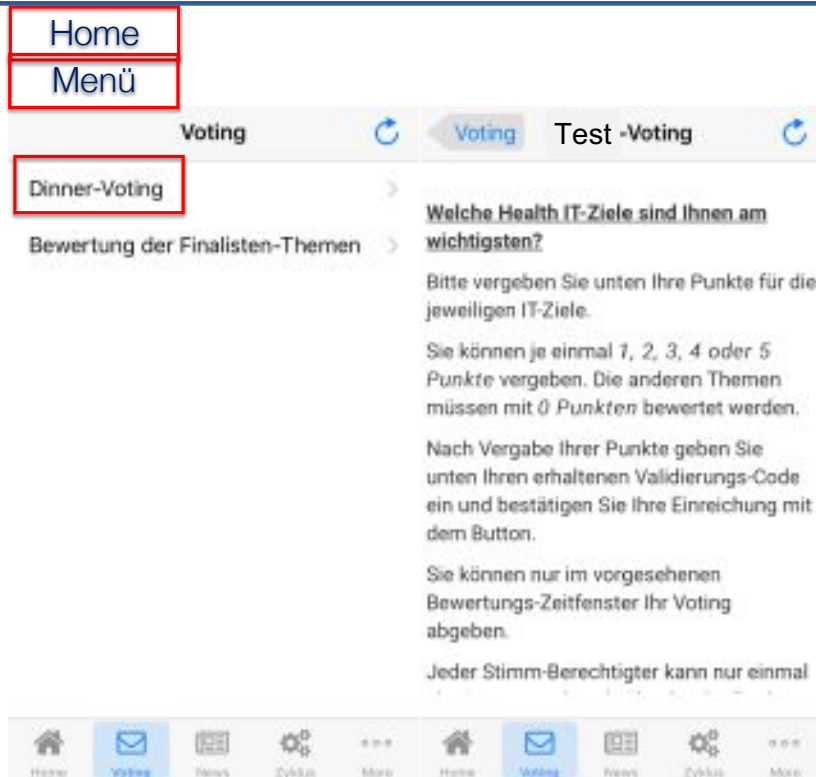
Home
Menü

Voting

Dinner-Voting

Bewertung der Finalisten-Themen

Voting Test -Voting

Welche Health IT-Ziele sind Ihnen am wichtigsten?

Bitte vergeben Sie unten Ihre Punkte für die jeweiligen IT-Ziele.

Sie können je einmal *1, 2, 3, 4 oder 5 Punkte* vergeben. Die anderen Themen müssen mit *0 Punkten* bewertet werden.

Nach Vergabe Ihrer Punkte geben Sie unten Ihren erhaltenen Validierungs-Code ein und bestätigen Sie Ihre Einreichung mit dem Button.

Sie können nur im vorgesehenen Bewertungs-Zeitfenster Ihr Voting abgeben.

Jeder Stimm-Berechtigter kann nur einmal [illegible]

Home Voting News Zyklus More

Home Voting News Zyklus More